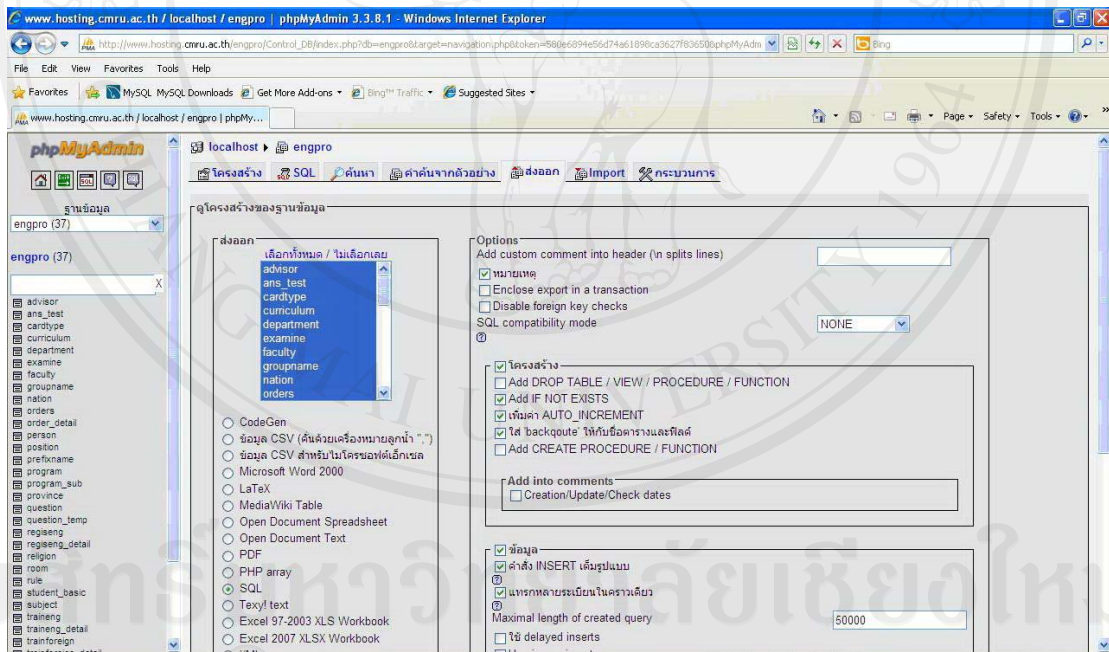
www.hosting.cmru.ac.th / localhost / engpro | phpMyAdmin 3.3.8.1 - Windows Internet Explorer

http://www.hosting.cmru.ac.th/engpro/Control_DB/index.php?db=engpro&target=navigation.php&token=580e6894e56d74a61898ca3627f836508phpMyAdm

Bing

File Edit View Favorites Tools Help

Favorites | MySQL MySQL Downloads | Get More Add-ons | Bing™ Traffic | Suggested Sites

www.hosting.cmru.ac.th / localhost / engpro | phpMy...

Page • Safety • Tools •

phpMyAdmin

ฐานข้อมูล
engpro (37)

engpro (37)

advisor
ans_test
cardtype
curriculum
department
examine
faculty
groupname
nation
orders
order_detail
person
position
prefixname
program
program_sub
province
question
question_temp
regiseng
regiseng_detail
religion
room
rule
student_basic
subject
traineng
traineng_detail
trainforeign

localhost ▸ engpro

โครงสร้าง | SQL | ค้นหา | ค่าค้นจากตัวอย่าง | ส่งออก | Import | กระบวนการ

ดูโครงสร้างของฐานข้อมูล

ส่งออก
เลือกทั้งหมด / ไม่เลือกเลย
advisor
ans_test
cardtype
curriculum
department
examine
faculty
groupname
nation
orders

CodeGen
ข้อมูล CSV (คั่นด้วยเครื่องหมายลูกน้ำ ",")
ข้อมูล CSV สำหรับไมโครซอฟต์เอ็กเซล
Microsoft Word 2000
LaTeX
MediaWiki Table
Open Document Spreadsheet
Open Document Text
PDF
PHP array
SQL
Texy! text
Excel 97-2003 XLS Workbook
Excel 2007 XLSX Workbook

Options
Add custom comment into header (\n splits lines)
หมายเหตุ
Enclose export in a transaction
Disable foreign key checks
SQL compatibility mode
NONE

โครงสร้าง
Add DROP TABLE / VIEW / PROCEDURE / FUNCTION
Add IF NOT EXISTS
เพิ่มค่า AUTO_INCREMENT
ใส่ 'backqoute' ให้กับชื่อตารางและฟิลด์
Add CREATE PROCEDURE / FUNCTION

Add into comments
Creation/Update/Check dates

ข้อมูล
คำสั่ง INSERT เต็มรูปแบบ
แทรกหลายระเบียนในคราวเดียว
Maximal length of created query
50000
ใช้ delayed inserts

สงวนลิขสิทธิ์มหาวิทยาลัยเชียงใหม่